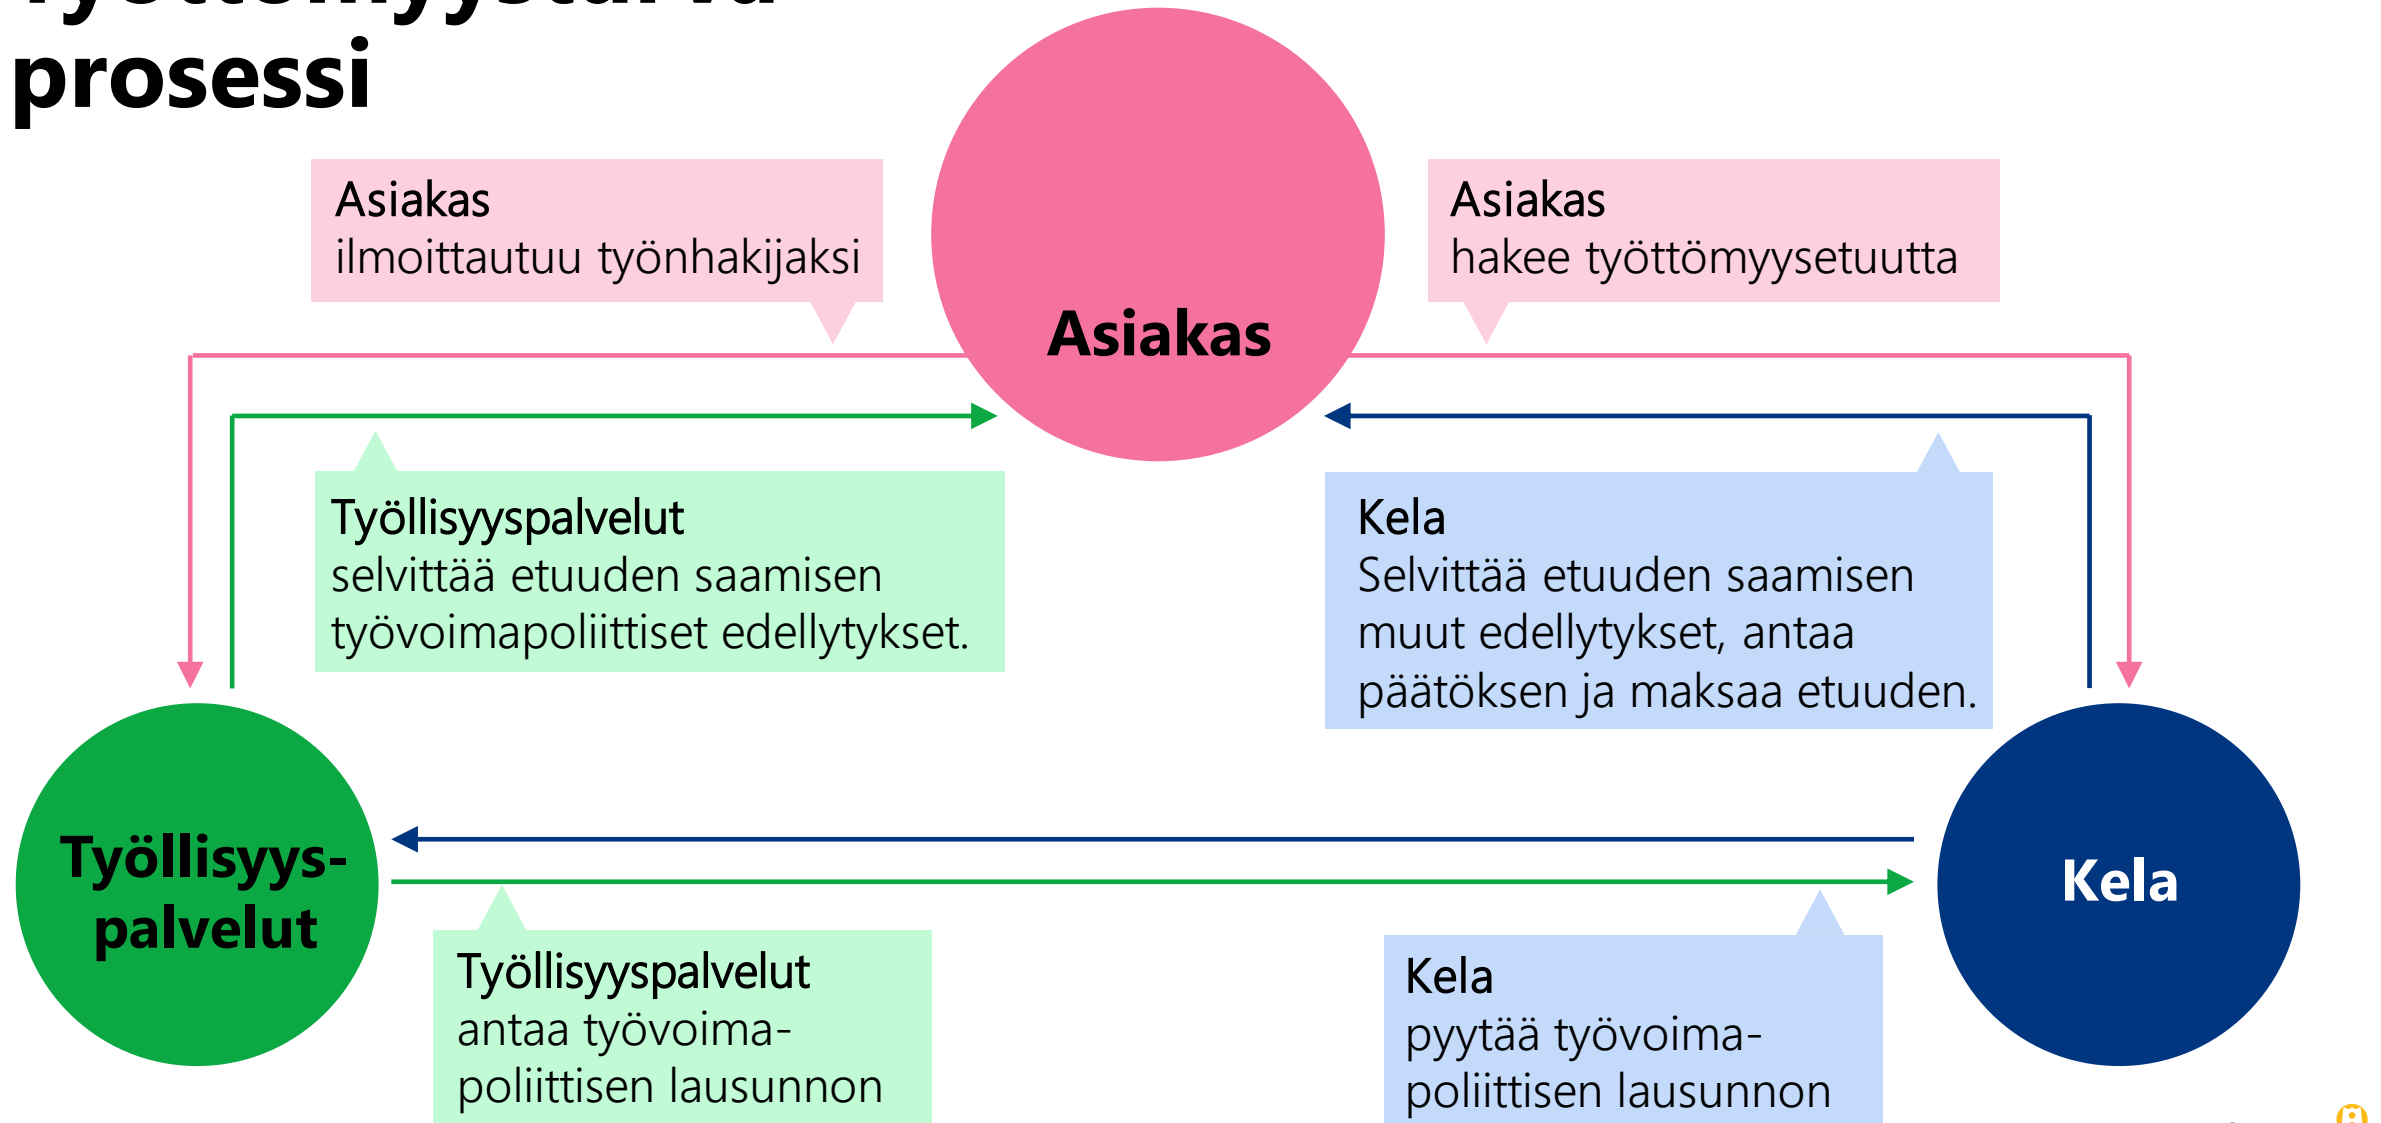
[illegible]
prosessi

Asiakas
ilmoittautuu työnhakijaksi

Asiakas

Asiakas
hakee työttömyysetuutta

Työllisyyspalvelut
selvittää etuuden saamisen työvoimapoliittiset edellytykset.

Kela
Selvittää etuuden saamisen muut edellytykset, antaa päätöksen ja maksaa etuuden.

Työllisyys-palvelut

Kela

Työllisyyspalvelut
antaa työvoima-poliittisen lausunnon

Kela
pyytää työvoima-poliittisen lausunnon